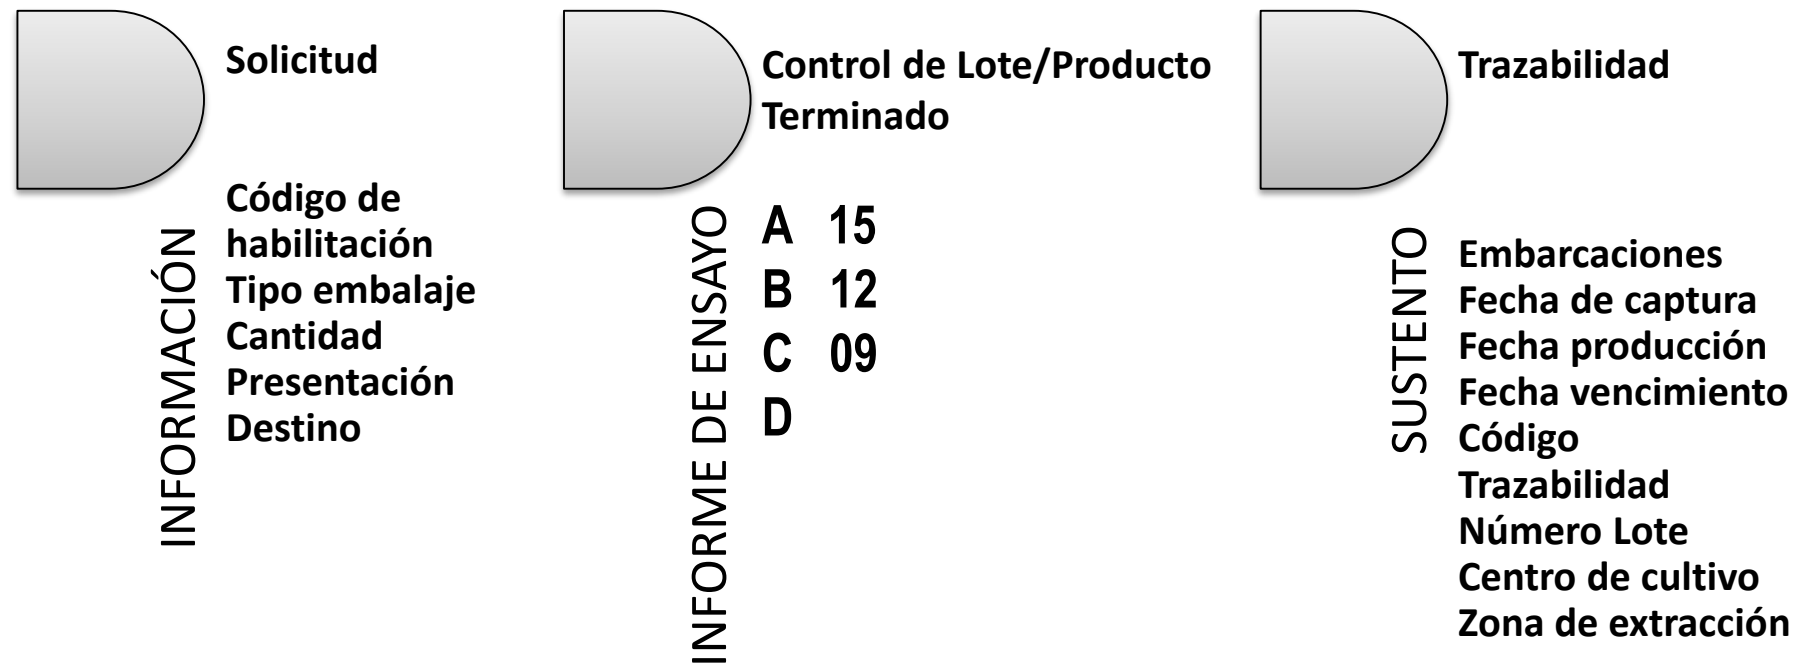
Solicitud

INFORMACIÓN

Código de habilitación
Tipo embalaje
Cantidad
Presentación
Destino

Control de Lote/Producto Terminado

INFORME DE ENSAYO

A 15
B 12
C 09
D

Trazabilidad

SUSTENTO

Embarcaciones
Fecha de captura
Fecha producción
Fecha vencimiento
Código
Trazabilidad
Número Lote
Centro de cultivo
Zona de extracción